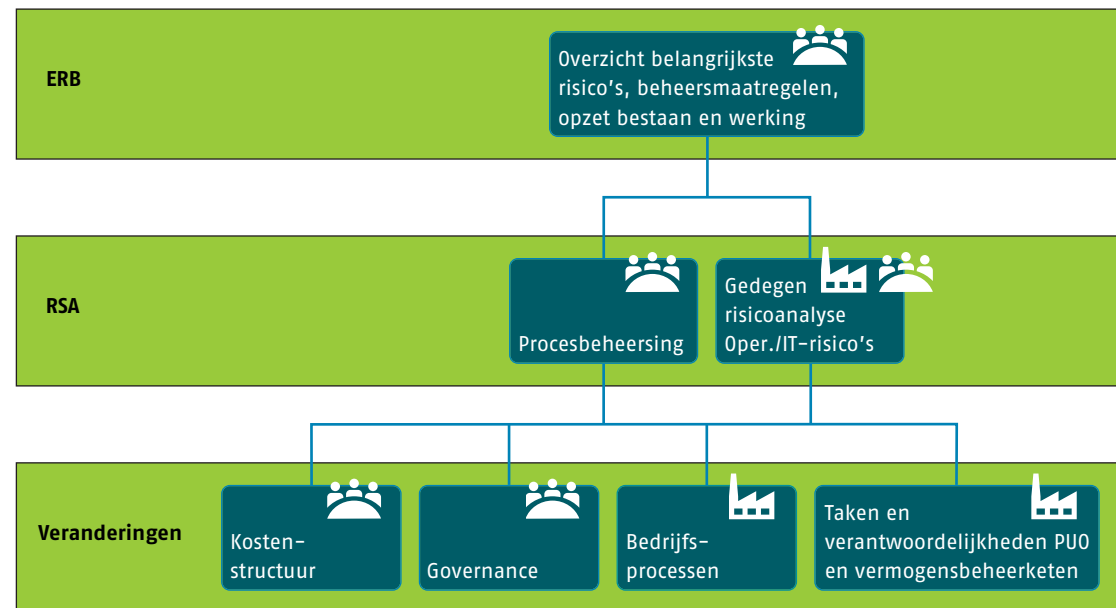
ERB

Overzicht belangrijkste risico's, beheersmaatregelen, opzet bestaan en werking

RSA

Procesbeheersing

Gedegen risicoanalyse Oper./IT-risico's

Veranderingen

Kosten-structuur

Governance

Bedrijfs-processen

Taken en verantwoordelijkheden PUO en vermogensbeheerketen